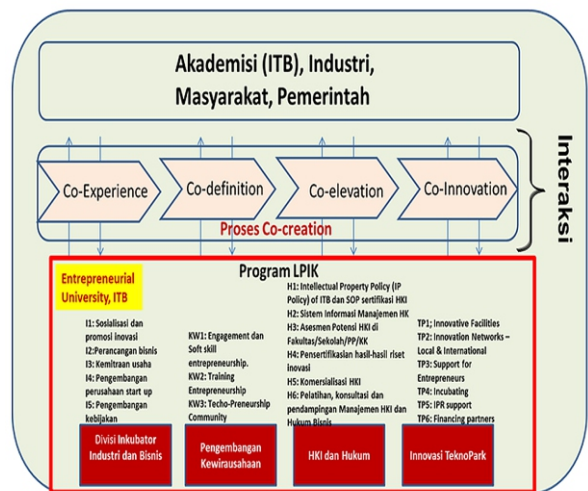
Akademisi (ITB), Industri, Masyarakat, Pemerintah

Interaksi

Co-Experience

Co-definition

Co-elevation

Co-Innovation

Proses Co-creation

Program LPIK

Entrepreneurial University, ITB

I1: Soslialisasi dan promosi inovasi
I2:Perancangan bisnis
I3: Kemitraan usaha
I4: Pengembangan perusahaan start up
I5: Pengembangan kebijakan

KW1: Engagement dan Soft skill entrepreneurship.
KW2: Training Entrepreneurship
KW3: Techo-Preneurship Community

H1: Intellectual Property Policy (IP Policy) of ITB dan SOP sertifikasi HKI
H2: Sistem Informasi Manajemen HK
H3: Asesmen Potensi HKI di Fakultas/Sekolah/PP/KK
H4: Pensertifikasian hasil-hasil riset inovasi
H5: Komersialisasi HKI
H6: Pelatihan, konsultasi dan pendampingan Manajemen HKI dan Hukum Bisnis

TP1: Innovative Facilities
TP2: Innovation Networks – Local & International
TP3: Support for Entrepreneurs
TP4: Incubating
TP5: IPR support
TP6: Financing partners

Divisi Inkubator Industri dan Bisnis

Pengembangan Kewirausahaan

HKI dan Hukum

Innovasi TeknoPark